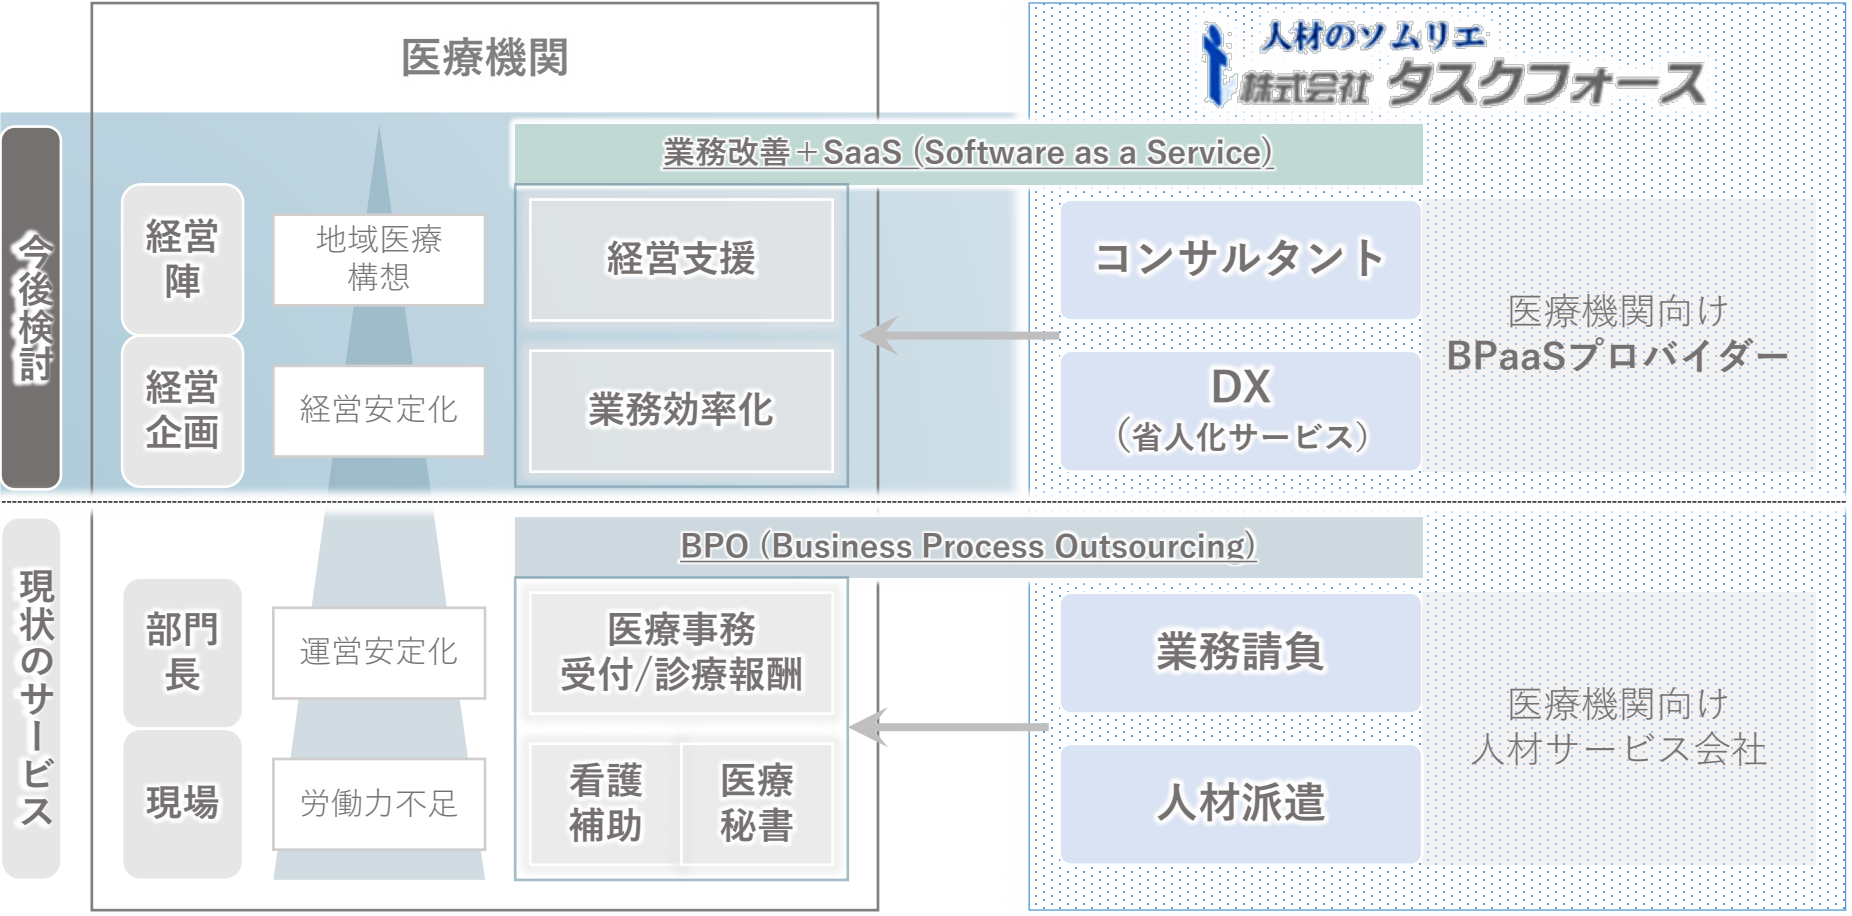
医療機関

人材のソムリエ
株式会社 タスクフォース

今後検討

業務改善＋SaaS（Software as a Service）

経営陣

地域医療構想

経営支援

コンサルタント

医療機関向け
BPaaSプロバイダー

経営企画

経営安定化

業務効率化

DX
（省人化サービス）

現状のサービス

BPO（Business Process Outsourcing）

部門長

運営安定化

医療事務
受付/診療報酬

業務請負

医療機関向け
人材サービス会社

現場

労働力不足

看護補助

医療秘書

人材派遣